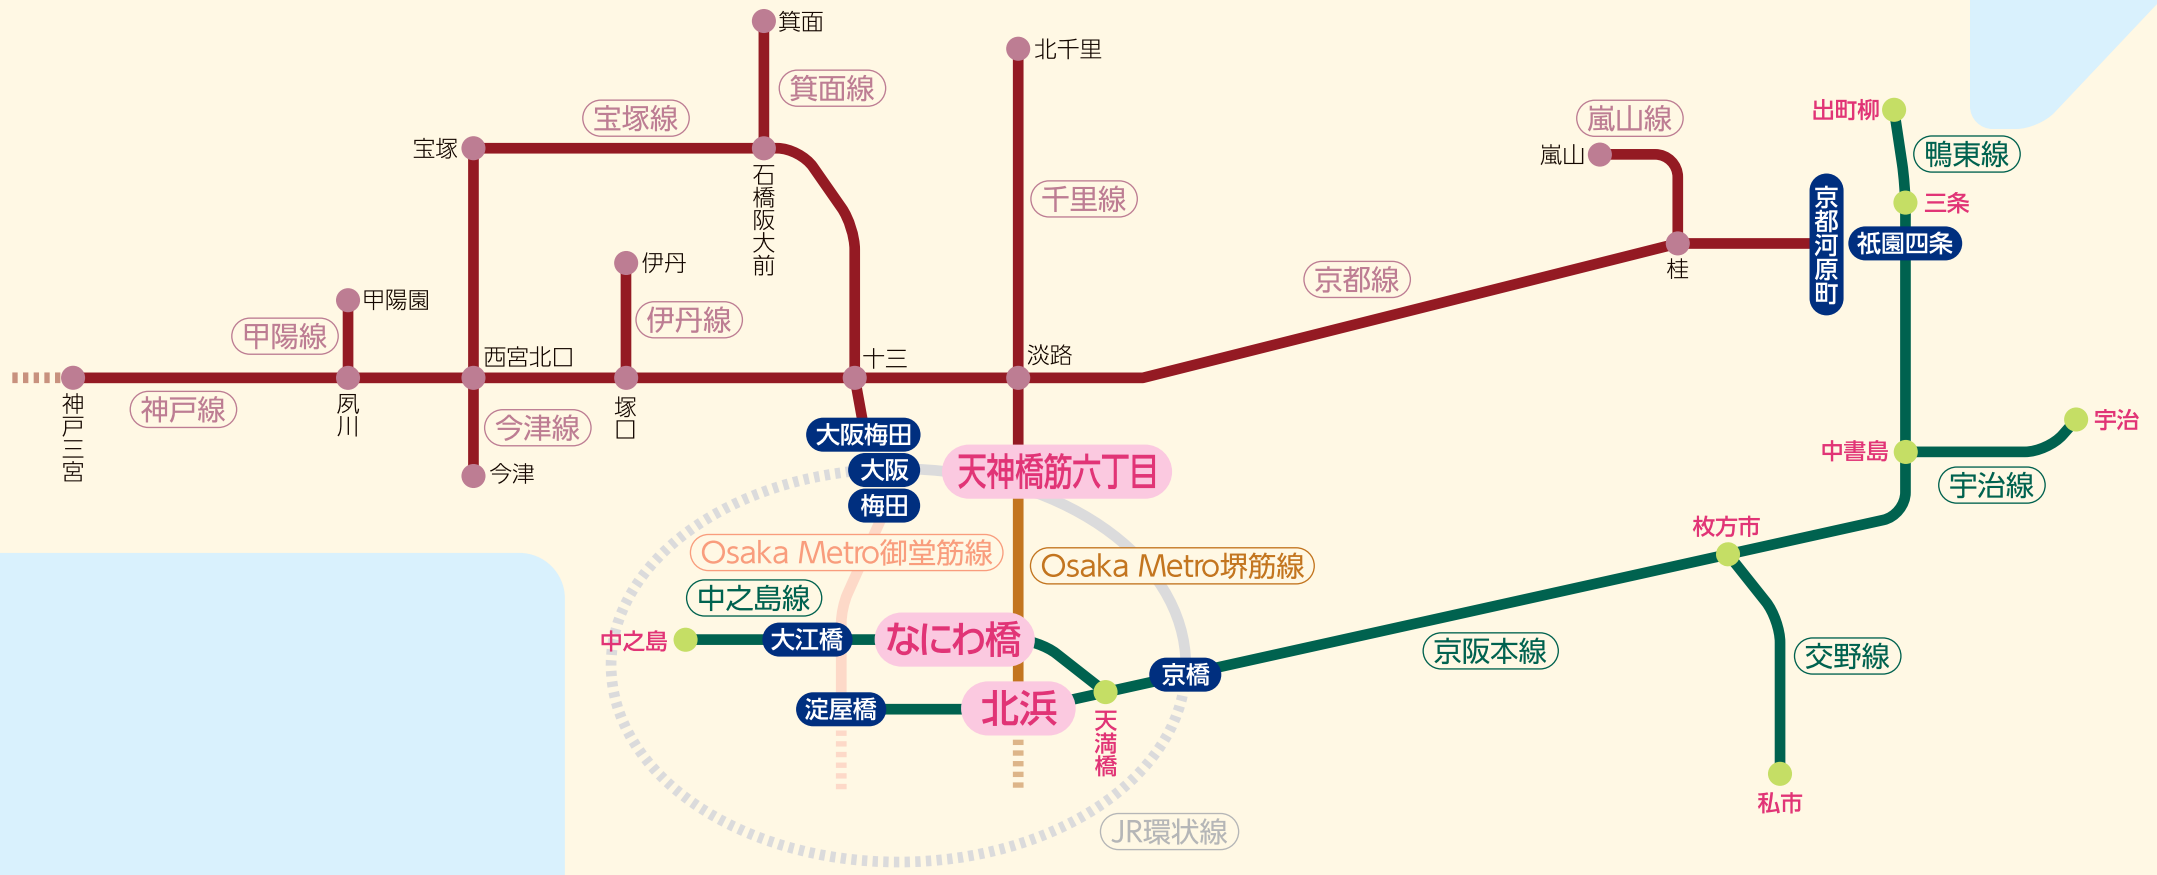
箕面
箕面線
北千里
宝塚線
宝塚
石橋阪大前
千里線
嵐山線
嵐山
出町柳
鴨東線
三条
京都河原町
祇園四条
桂
京都線
伊丹
伊丹線
甲陽園
甲陽線
西宮北口
十三
淡路
神戸三宮
神戸線
夙川
今津線
塚口
今津
大阪梅田
大阪
梅田
天神橋筋六丁目
宇治
中書島
宇治線
枚方市
Osaka Metro御堂筋線
Osaka Metro堺筋線
中之島線
中之島
大江橋
なにわ橋
京橋
京阪本線
交野線
淀屋橋
北浜
天満橋
私市
JR環状線